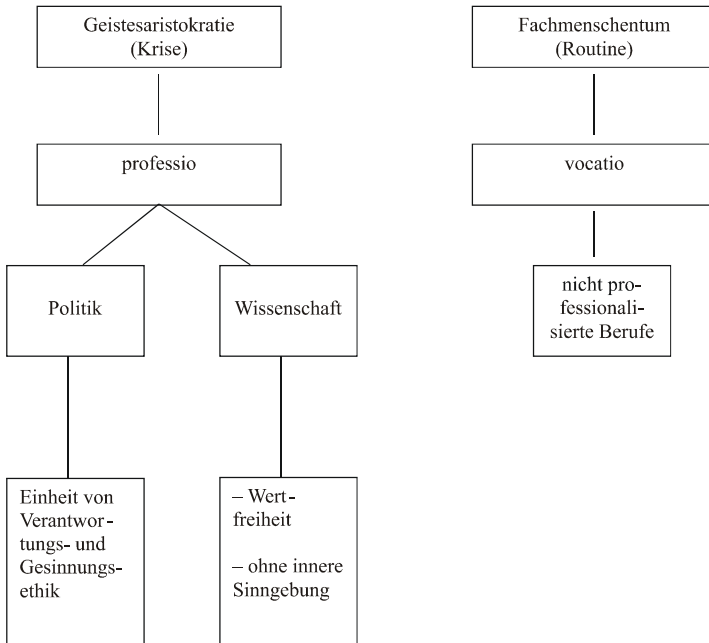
Geistesaristokratie (Krise)

professio

Politik

Wissenschaft

Einheit von Verantwortungs- und Gesinnungsethik

– Wertfreiheit

– ohne innere Sinngebung

Fachmenschentum (Routine)

vocatio

nicht professionalisierte Berufe